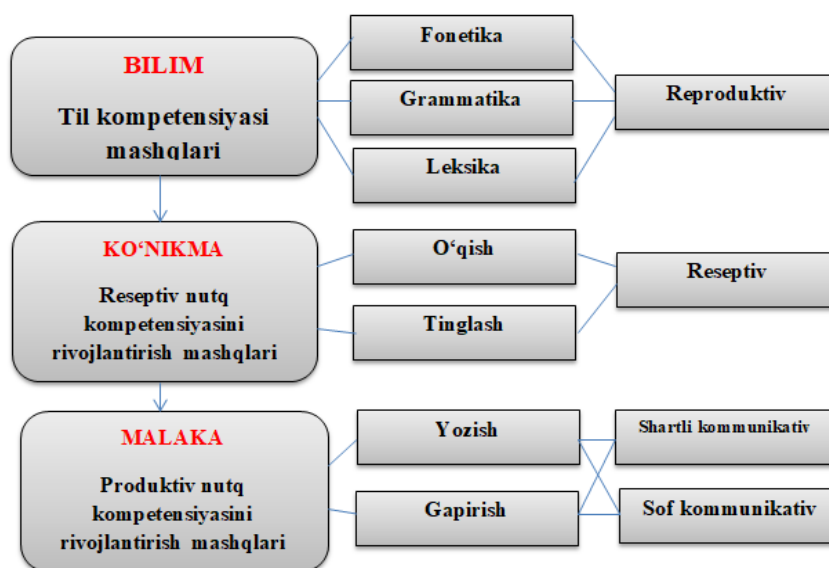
BILIM

Til kompetensiyasi mashqlari

Fonetika

Grammatika

Leksika

Reproduktiv

KO‘NIKMA

Reseptiv nutq kompetensiyasini rivojlantirish mashqlari

O‘qish

Tinglash

Reseptiv

MALAKA

Produktiv nutq kompetensiyasini rivojlantirish mashqlari

Yozish

Gapirish

Shartli kommunikativ

Sof kommunikativ